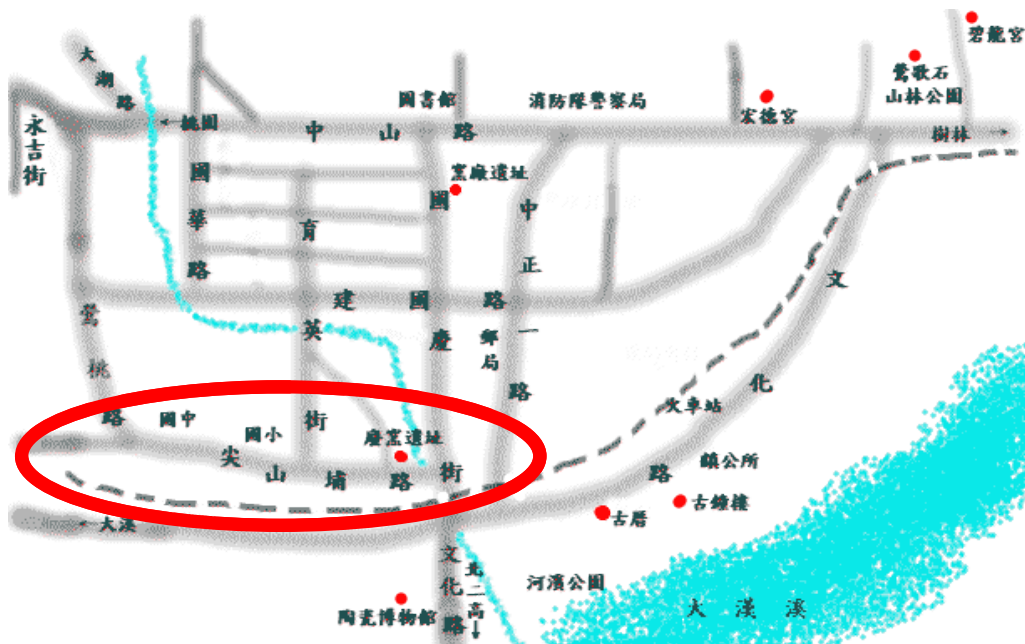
碧龍宮

鶯歌石
山林公園

大湖路

永吉街

桃園

圖書館

消防隊警察局

宏德宮

中山路

樹林

窯廠遺址

國華路

育

國

中正路一

建國路

英

慶

鄉
局

文化路

鶯桃路

國中

國小

街

火車站

尖山埔路街

廢窯遺址

鎮公所

古厝

古鐘樓

大溪

文化路

往二高

河濱公園

陶瓷博物館

大漢溪